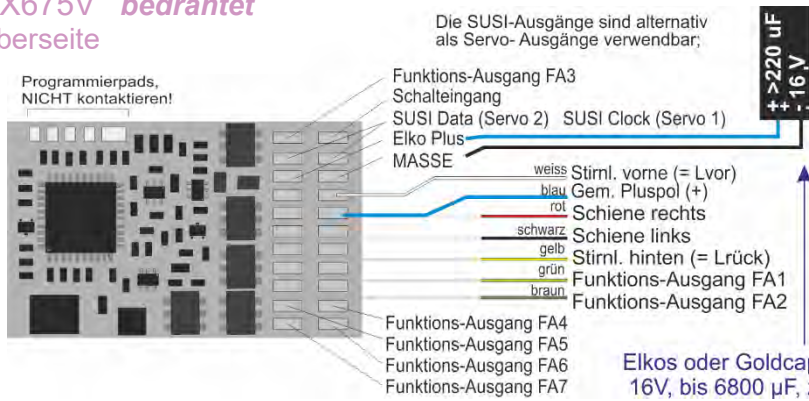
X675V bedrahtet
berseite

Programmierpads, NICHT kontaktieren!

Die SUSI-Ausgänge sind alternativ als Servo- Ausgänge verwendbar;

++ >220 uF
16 V

Funktions-Ausgang FA3
Schalteingang
SUSI Data (Servo 2) SUSI Clock (Servo 1)
Elko Plus
MASSE
weiss Stirnl. vorne (= Lvor)
blau Gem. Pluspol (+)
rot Schiene rechts
schwarz Schiene links
gelb Stirnl. hinten (= Lrück)
grün Funktions-Ausgang FA1
braun Funktions-Ausgang FA2
Funktions-Ausgang FA4
Funktions-Ausgang FA5
Funktions-Ausgang FA6
Funktions-Ausgang FA7

Elkos oder Goldcap
16V, bis 6800 µF, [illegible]